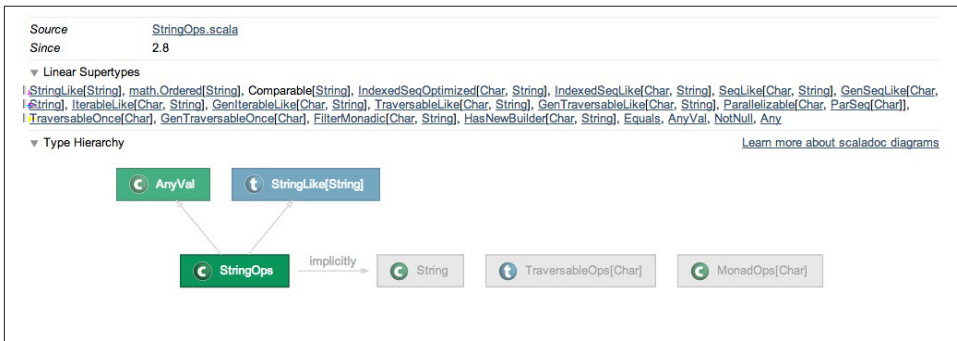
| Source | StringOps.scala |
|---|---|
| Since | 2.8 |

▼ Linear Supertypes

StringLike[String], math.Ordered[String], Comparable[String], IndexedSeqOptimized[Char, String], IndexedSeqLike[Char, String], SeqLike[Char, String], GenSeqLike[Char, String], IterableLike[Char, String], GenIterableLike[Char, String], TraversableLike[Char, String], GenTraversableLike[Char, String], Parallelizable[Char, ParSeq[Char]], TraversableOnce[Char], GenTraversableOnce[Char], FilterMonadic[Char, String], HasNewBuilder[Char, String], Equals, AnyVal, NotNull, Any

▼ Type Hierarchy

Learn more about scaladoc diagrams

C AnyVal

t StringLike[String]

C StringOps

implicitly

C String

t TraversableOps[Char]

C MonadOps[Char]